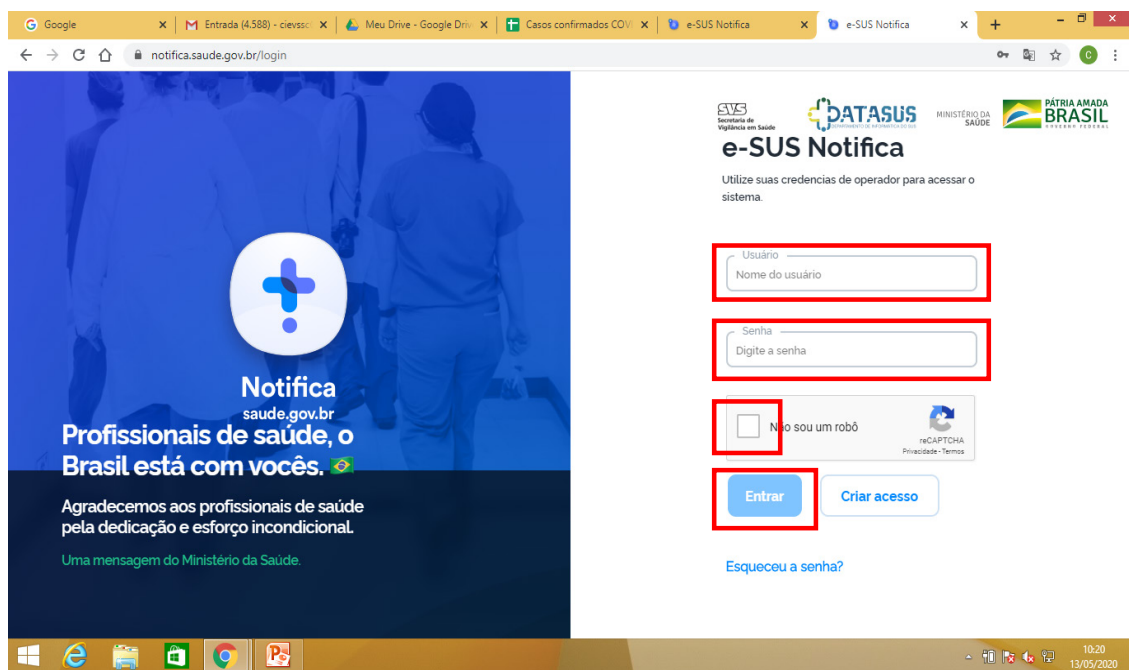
Google ×
Entrada (4.588) - cievss ×
Meu Drive - Google Driv ×
Casos confirmados COV ×
e-SUS Notifica ×
e-SUS Notifica ×
+

notifica.saude.gov.br/login

Notifica
saude.gov.br

Profissionais de saúde, o Brasil está com vocês.

Agradecemos aos profissionais de saúde pela dedicação e esforço incondicional.

Uma mensagem do Ministério da Saúde.

SVS Secretaria de Vigilância em Saúde
DATASUS DEPARTAMENTO DE INFORMÁTICA DO SUS
MINISTÉRIO DA SAÚDE
PÁTRIA AMADA BRASIL GOVERNO FEDERAL

e-SUS Notifica

Utilize suas credencias de operador para acessar o sistema.

Usuário
Nome do usuário

Senha
Digite a senha

Não sou um robô
reCAPTCHA
Privacidade - Termos

Entrar
Criar acesso

Esqueceu a senha?

10:20
13/05/2020